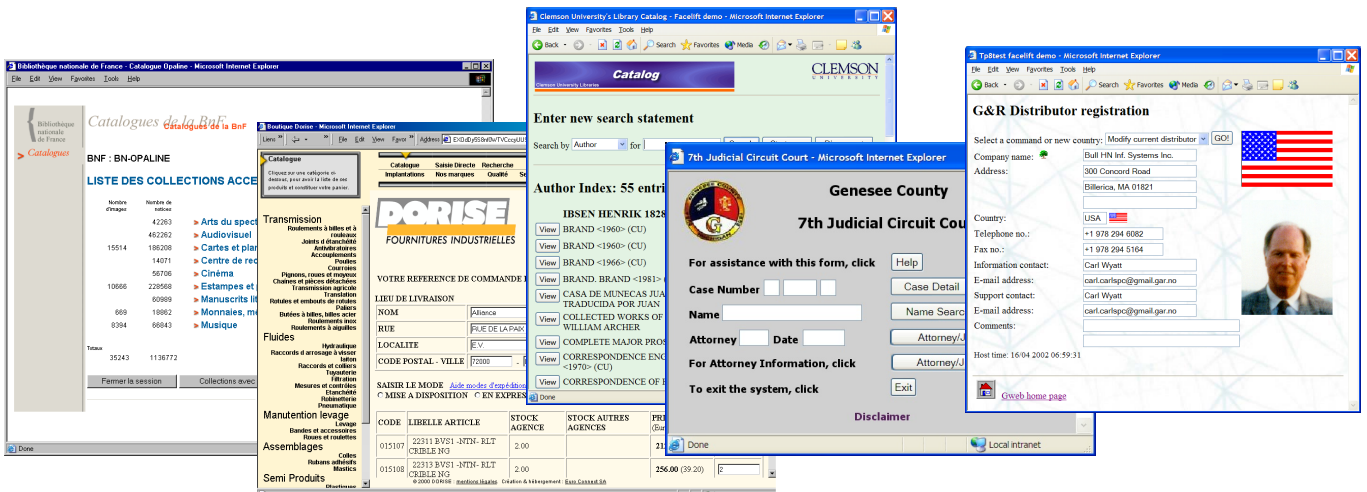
Bibliothèque nationale de France - Catalogue Opaline - Microsoft Internet Explorer
File Edit View Favorites Tools Help

Bibliothèque nationale de France
Catalogues de la BnF
Catalogues de la BnF
> Catalogues
BNF : BN-OPALINE
LISTE DES COLLECTIONS ACCE

| Nombre d'images | Nombre de notices | |
|---|---|---|
| | 42263 | > Arts du spect |
| | 462262 | > Audiovisuel |
| 15514 | 186208 | > Cartes et plan |
| | 14071 | > Centre de rec |
| | 56706 | > Cinéma |
| 10666 | 228568 | > Estampes et |
| | 60989 | > Manuscrits lit |
| 669 | 18862 | > Monnaies, mé |
| 8394 | 66843 | > Musique |

Totaux
35243 1136772
Fermer la session
Collections avec
Done

Boutique Dorise - Microsoft Internet Explorer
Lien Favor Address EXDsBy5S9n6WTVCcxyUI
Catalogue
Cliquez sur une catégorie ci-dessous, pour avoir la liste de ses produits et constituer votre panier.
Catalogue Saisie Directe Recherche
Implantations Nos marques Qualité Se
Transmission
Roulements à billes et à rouleaux
Joints d'étanchéité
Antivibratoires
Accouplements
Poulies
Courroies
Pignons, roues et moyeux
Chaînes et pièces détachées
Transmission agricole
Translation
Rotules et embouts de rotules
Paliers
Butées à billes, billes acier
Roulements inox
Roulements à aiguilles
Fluides
Hydraulique
Raccords d'arrosage à visser
laiton
Raccords et colliers
Tuyauterie
Filtration
Mesures et contrôles
Etanchéité
Robinetterie
Pneumatique
Manutention levage
Levage
Bandes et accessoires
Roues et roulettes
Assemblages
Colles
Rubans adhésifs
Mastics
Semi Produits
Plastiques
DORISE
FOURNITURES INDUSTRIELLES
VOTRE REFERENCE DE COMMANDE
LIEU DE LIVRAISON
NOM Alliance
RUE RUE DE LA PAIX
LOCALITE E.V.
CODE POSTAL - VILLE 72000
SAISIR LE MODE Aide modes d'expédition
MISE A DISPOSITION EN EXPRES

| CODE | LIBELLE ARTICLE | STOCK AGENCE | STOCK AUTRES AGENCES | PRI |
|---|---|---|---|---|
| 015107 | 22311 BVS1 -NTN- RLT CRIBLE NG | 2.00 | | 21 |
| 015108 | 22313 BVS1 -NTN- RLT CRIBLE NG | 2.00 | | 256.00 (39.20) 2 |

© 2000 DORISE : mentions légales Création & hébergement : Euro Connect SA

Clemson University's Library Catalog - Facelift demo - Microsoft Internet Explorer
File Edit View Favorites Tools Help
Back Search Favorites Media
Catalog
Clemson University Libraries
CLEMSON UNIVERSITY
Enter new search statement
Search by Author for
Author Index: 55 entri
IBSEN HENRIK 1828
View BRAND <1960> (CU)
View BRAND <1960> (CU)
View BRAND <1966> (CU)
View BRAND. BRAND <1981> (
View CASA DE MUNECAS JUAN TRADUCIDA POR JUAN
View COLLECTED WORKS OF WILLIAM ARCHER
View COMPLETE MAJOR PROS
View CORRESPONDENCE ENG <1970> (CU)
View CORRESPONDENCE OF
Done

7th Judicial Circuit Court - Microsoft Internet Explorer
Genesee County
7th Judicial Circuit Cou
For assistance with this form, click Help
Case Number Case Detail
Name Name Search
Attorney Date Attorney/J
For Attorney Information, click Attorney/J
To exit the system, click Exit
Disclaimer
Done Local intranet

Tp8test facelift demo - Microsoft Internet Explorer
File Edit View Favorites Tools Help
Back Search Favorites Media
G&R Distributor registration
Select a command or new country: Modify current distributor GO!
Company name: Bull HN Inf. Systems Inc.
Address: 300 Concord Road
Billerica, MA 01821
Country: USA
Telephone no.: +1 978 294 6082
Fax no.: +1 978 294 5164
Information contact: Carl Wyatt
E-mail address: carl.carlspc@gmail.gar.no
Support contact: Carl Wyatt
E-mail address: carl.carlspc@gmail.gar.no
Comments:
Host time: 16/04 2002 06:59:31
Gweb home page